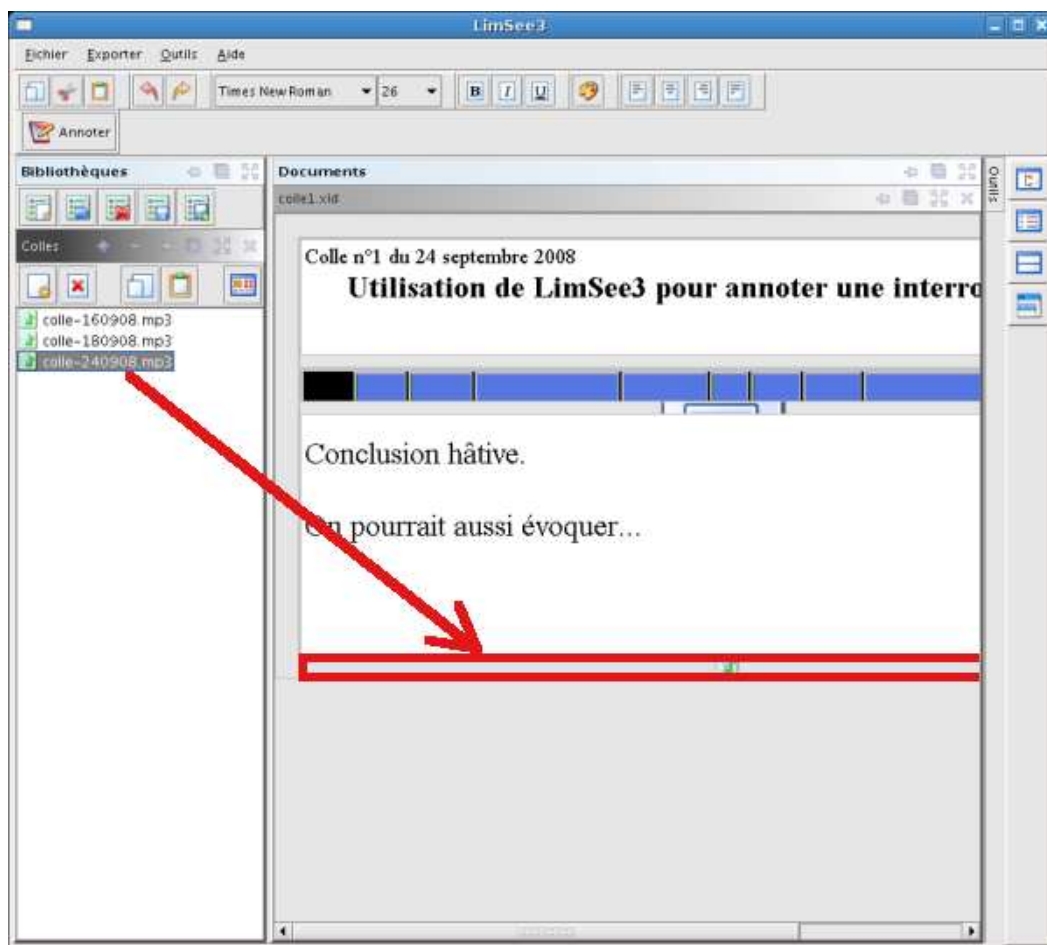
LimSee3

Fichier Exporter Outils Aide

Times New Roman 26

B I U

Annoter

Bibliothèques

Colles

colle-160908.mp3
colle-180908.mp3
colle-240908.mp3

Documents

colle1.xld

Outils

Colle n°1 du 24 septembre 2008

Utilisation de LimSee3 pour annoter une interro

Conclusion hâtive.

On pourrait aussi évoquer...